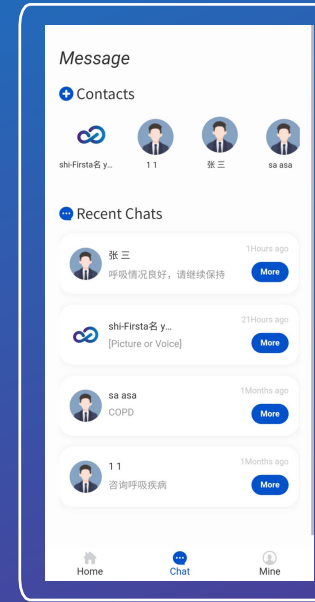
Message

Contacts

shi-Firsta名 y...

1 1

张 三

sa asa

Recent Chats

张 三
呼吸情况良好，请继续保持
1Hours ago
More

shi-Firsta名 y...
[Picture or Voice]
21Hours ago
More

sa asa
COPD
1Months ago
More

1 1
咨询呼吸疾病
1Months ago
More

Home

Chat

Mine